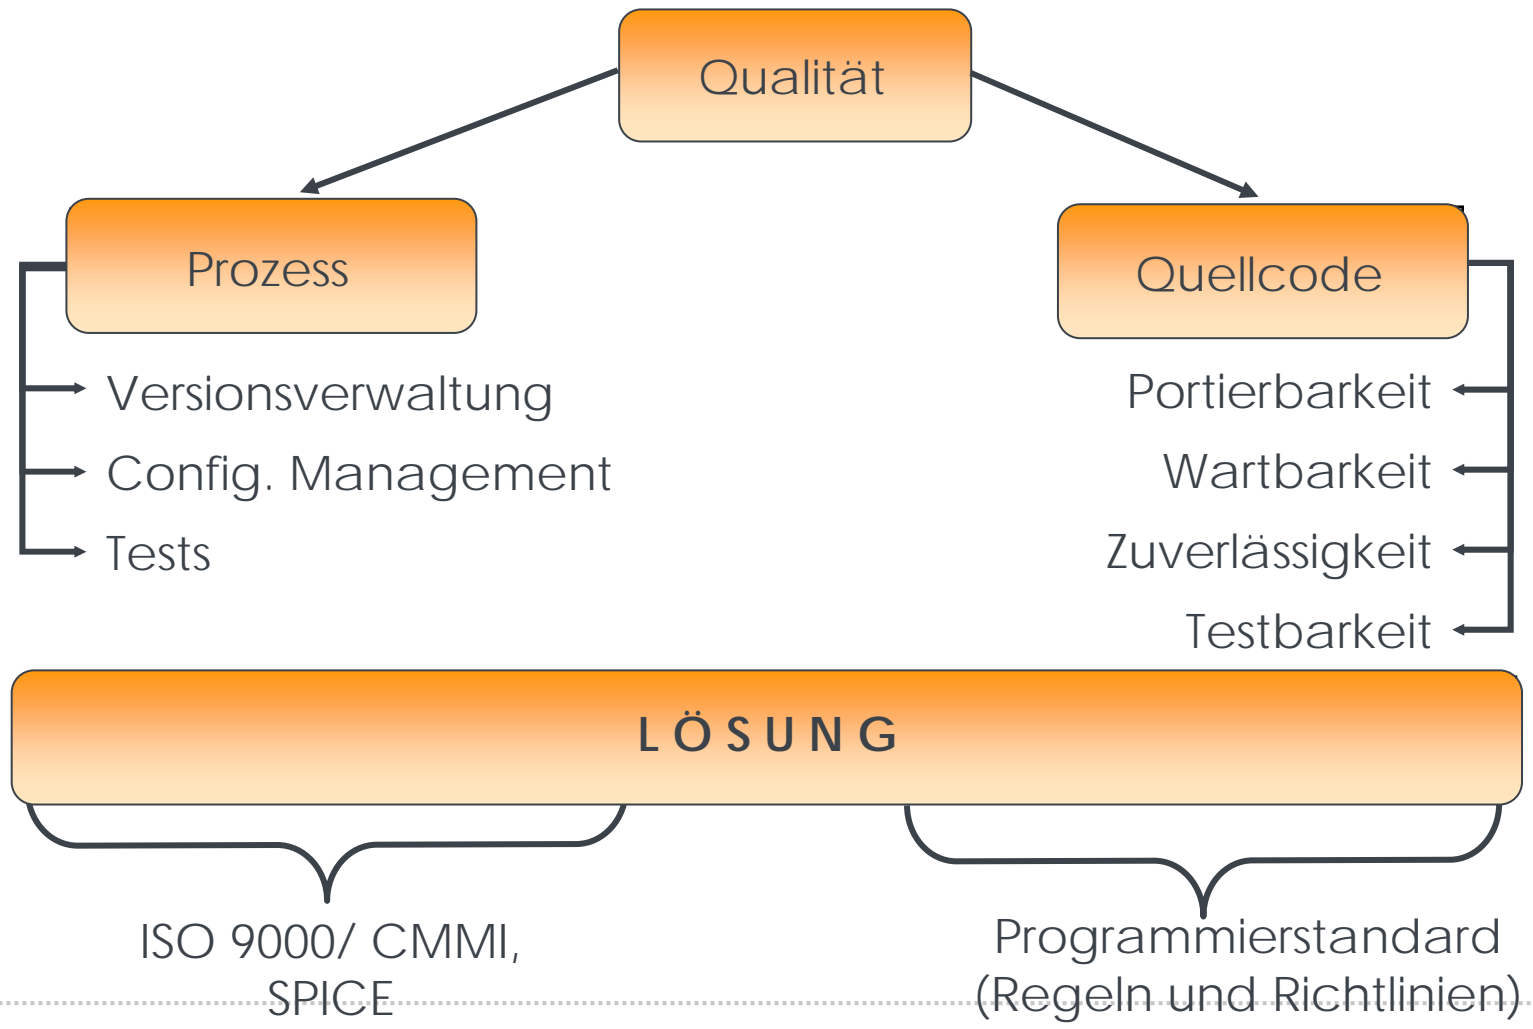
Qualität

Prozess

Versionsverwaltung
Config. Management
Tests

Quellcode

Portierbarkeit
Wartbarkeit
Zuverlässigkeit
Testbarkeit

LÖSUNG

ISO 9000/ CMMI, SPICE

Programmierstandard (Regeln und Richtlinien)